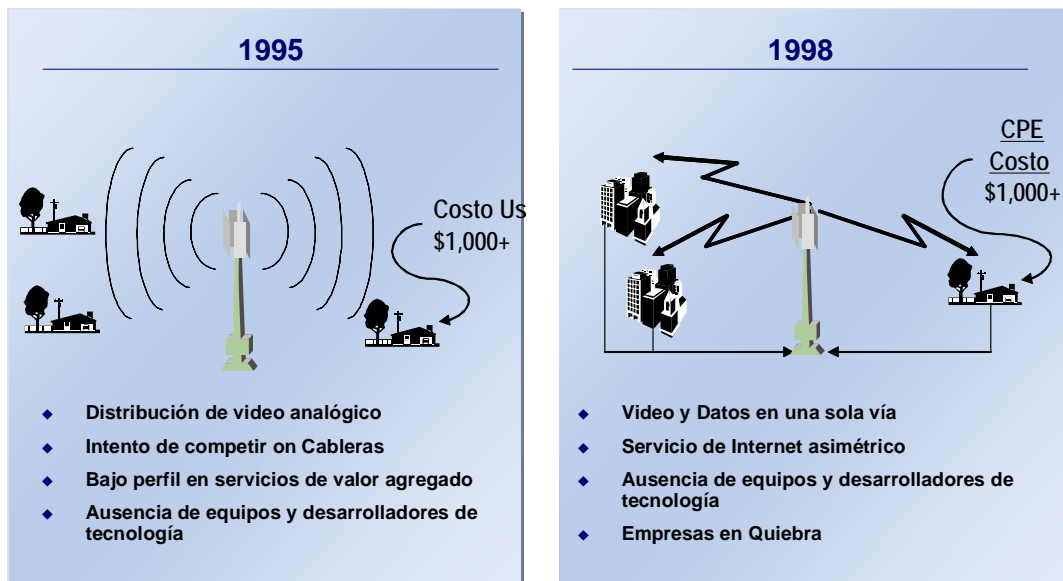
1995

Costo Us $1,000+

- Distribución de video analógico
- Intento de competir on Cableras
- Bajo perfil en servicios de valor agregado
- Ausencia de equipos y desarrolladores de tecnología

1998

CPE Costo $1,000+

- Video y Datos en una sola vía
- Servicio de Internet asimétrico
- Ausencia de equipos y desarrolladores de tecnología
- Empresas en Quiebra